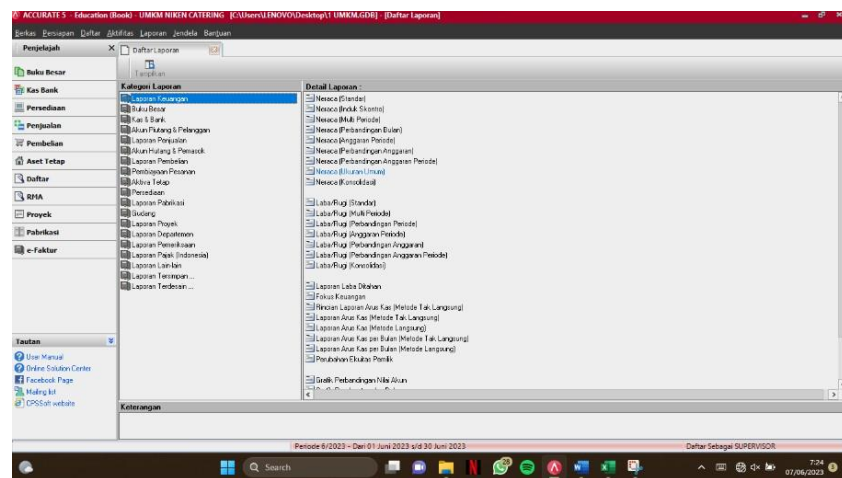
ACCURATE 5 - Education (Book) - UMKM NIKEN CATERING [C:\Users\LENOVO\Desktop\1 UMKM.GDB] - [Daftar Laporan]

Berkas Persiapan Daftar Aktifitas Laporan Jendela Bantuan

Penjelajah

Buku Besar
Kas Bank
Persediaan
Penjualan
Pembelian
Aset Tetap
Daftar
RMA
Proyek
Pabrikasi
e-Faktur

Daftar Laporan

Tampilkan

Kategori Laporan
Laporan Keuangan
Buku Besar
Kas & Bank
Akun Piutang & Pelanggan
Laporan Penjualan
Akun Hutang & Pemasok
Laporan Pembelian
Pembiayaan Pesanan
Aktiva Tetap
Persediaan
Laporan Pabrikasi
Gudang
Laporan Proyek
Laporan Departemen
Laporan Pemeriksaan
Laporan Pajak (Indonesia)
Laporan Lain-lain
Laporan Tersimpan ...
Laporan Terdesain ...

Detail Laporan :
Neraca (Standar)
Neraca (Induk Skontro)
Neraca (Multi Periode)
Neraca (Perbandingan Bulan)
Neraca (Anggaran Periode)
Neraca (Perbandingan Anggaran)
Neraca (Perbandingan Anggaran Periode)
Neraca (Ukuran Umum)
Neraca (Konsolidasi)

Laba/Rugi (Standar)
Laba/Rugi (Multi Periode)
Laba/Rugi (Perbandingan Periode)
Laba/Rugi (Anggaran Periode)
Laba/Rugi (Perbandingan Anggaran)
Laba/Rugi (Perbandingan Anggaran Periode)
Laba/Rugi (Konsolidasi)

Laporan Laba Ditahan
Fokus Keuangan
Rincian Laporan Arus Kas (Metode Tak Langsung)
Laporan Arus Kas (Metode Tak Langsung)
Laporan Arus Kas (Metode Langsung)
Laporan Arus Kas per Bulan (Metode Tak Langsung)
Laporan Arus Kas per Bulan (Metode Langsung)
Perubahan Ekuitas Pemilik

Grafik Perbandingan Nilai Akun
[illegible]

Tautan
User Manual
Online Solution Center
Facebook Page
Mailing list
CPSSoft website

Keterangan

Periode 6/2023 - Dari 01 Juni 2023 s/d 30 Juni 2023
Daftar Sebagai SUPERVISOR

Search
7:24
07/06/2023